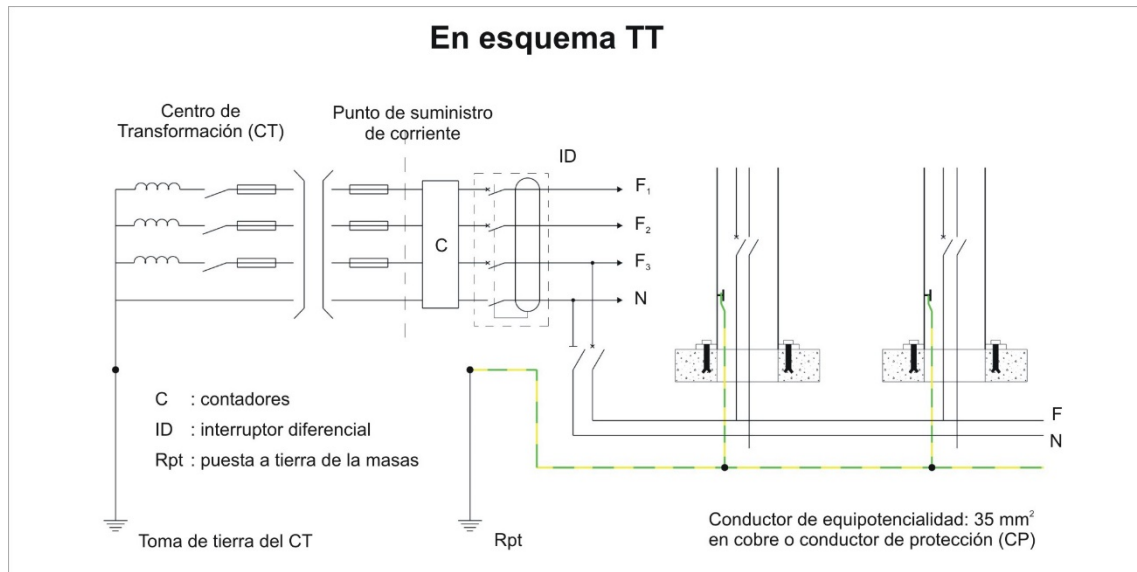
En esquema TT

Centro de Transformación (CT)

Punto de suministro de corriente

ID

C

$F_1$

$F_2$

$F_3$

N

C : contadores

ID : interruptor diferencial

Rpt : puesta a tierra de la masas

F

N

Toma de tierra del CT

Rpt

Conductor de equipotencialidad: 35 $mm^2$ en cobre o conductor de protección (CP)